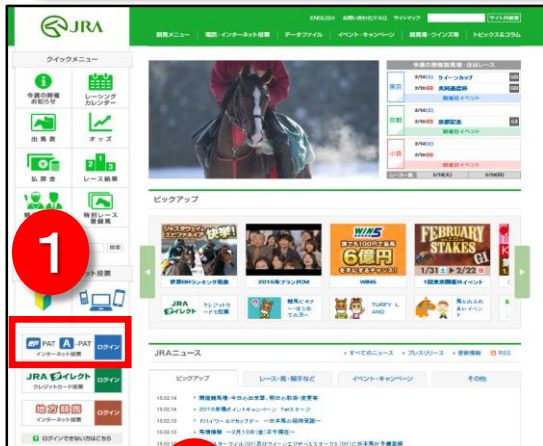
JRA

ENGLISH お問い合わせ/FAQ サイトマップ サイト内検索

競馬メニュー 電話・インターネット投票 データファイル イベント・キャンペーン 競馬場・ウインズ等 トピックス&コラム

クイックメニュー

今週の開催お知らせ

レーシングカレンダー

出馬表

オッズ

払戻金

レース結果

特別レース登録馬

1

ット投票

PAT A-PAT インターネット投票 ログイン

JRA ダイレクト クレジットカード投票 ログイン

地方競馬 インターネット投票 ログイン

ログインできない方はこちら

今週の開催競馬場・重賞レース

東京

2/14(土) クイーンカップ

2/15(日) 共同通信杯

京都

2/15(日) 京都記念

小倉

ピックアップ

決勝!

世界GIランキング発表

2015年ブランドCM

WIN5

誰でも100円で最高6億円

WIN5

FEBRUARY STAKES GI

1/31 ▶ 2/22

JRA ダイレクト

クレジットカード投票

TURFY LAND

JRAニュース

すべてのニュース プレスリリース 更新情報 RSS

ピックアップ

レース・騎手など

イベント・キャンペーン

その他

15.02.14

15.02.13

15.02.13

15.02.13